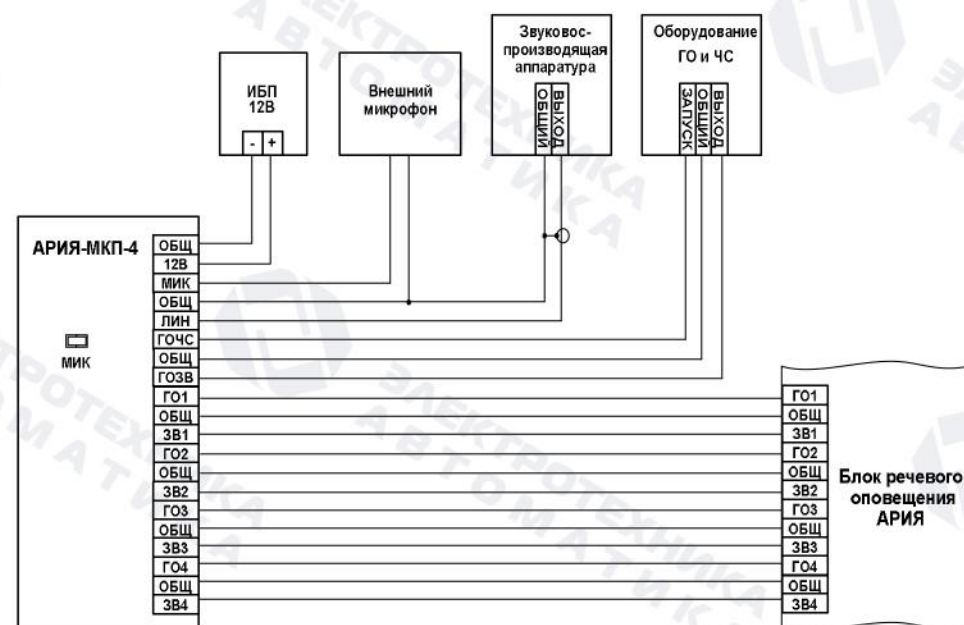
ИБП
12В

- +

Внешний микрофон

Звуковоспроизводящая аппаратура

ОБЩИЙ
ВЫХОД

Оборудование ГО и ЧС

ЗАПУСК
ОБЩИЙ
ВЫХОД

АРИЯ-МКП-4

МИК

ОБЩ
12В
МИК
ОБЩ
ЛИН
ГОЧС
ОБЩ
ГОЗВ
ГО1
ОБЩ
ЗВ1
ГО2
ОБЩ
ЗВ2
ГО3
ОБЩ
ЗВ3
ГО4
ОБЩ
ЗВ4

ГО1
ОБЩ
ЗВ1
ГО2
ОБЩ
ЗВ2
ГО3
ОБЩ
ЗВ3
ГО4
ОБЩ
ЗВ4

Блок речевого оповещения АРИЯ

ЭЛЕКТРОТЕХНИКА АВТОМАТИКА